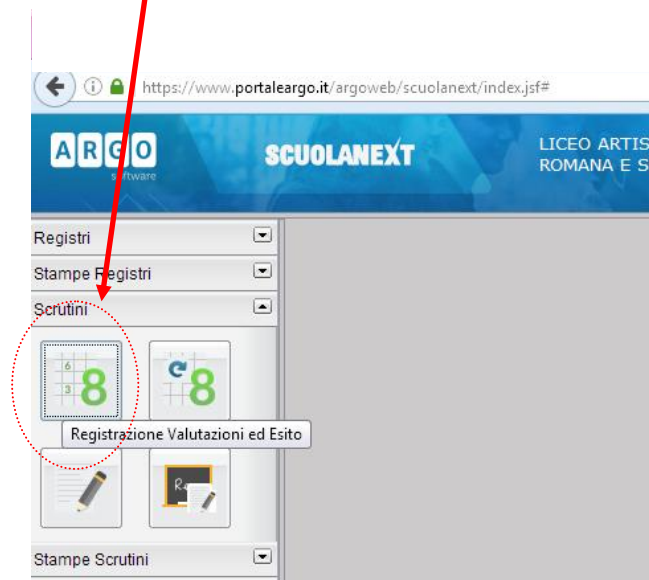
https://www.portaleargo.it/argoweb/scuolanext/index.jsf#

ARGO
software

SCUOLANEXT

LICEO ARTIS
ROMANA E S

Registri

Stampe Registri

Scrutini

6
3
8

8

Registrazione Valutazioni ed Esito

Stampe Scrutini